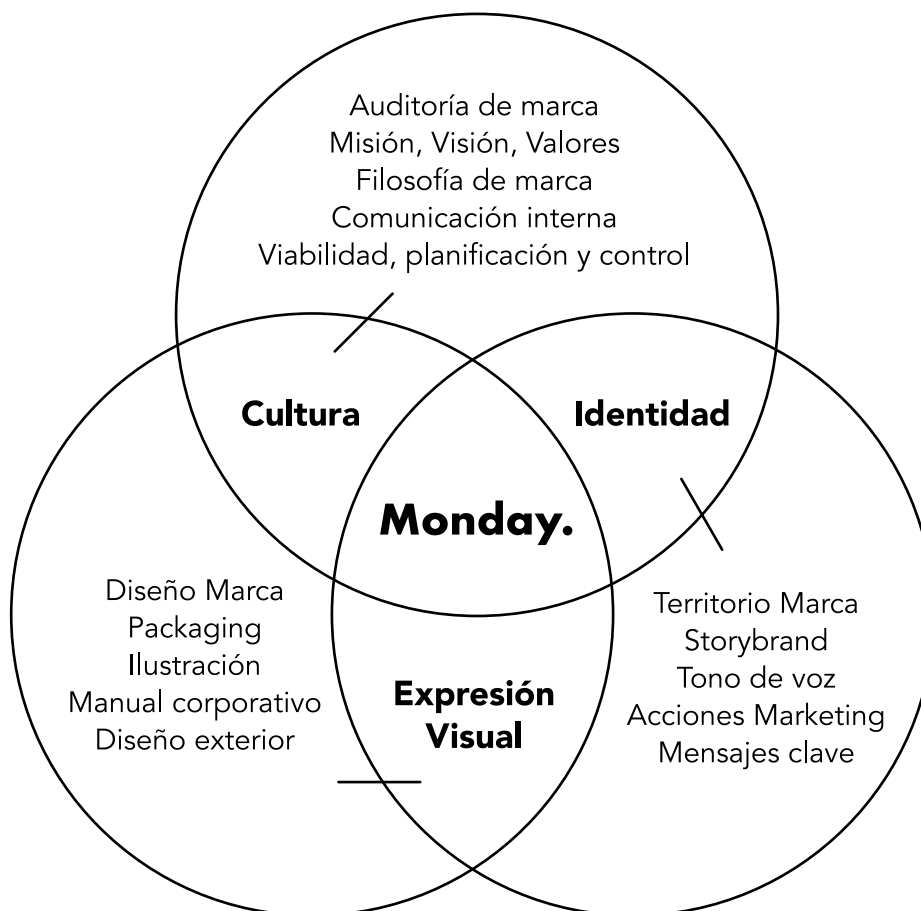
Auditoría de marca
Misión, Visión, Valores
Filosofía de marca
Comunicación interna
Viabilidad, planificación y control

Cultura

Identidad

Monday.

Diseño Marca
Packaging
Ilustración
Manual corporativo
Diseño exterior

Expresión Visual

Territorio Marca
Storybrand
Tono de voz
Acciones Marketing
Mensajes clave